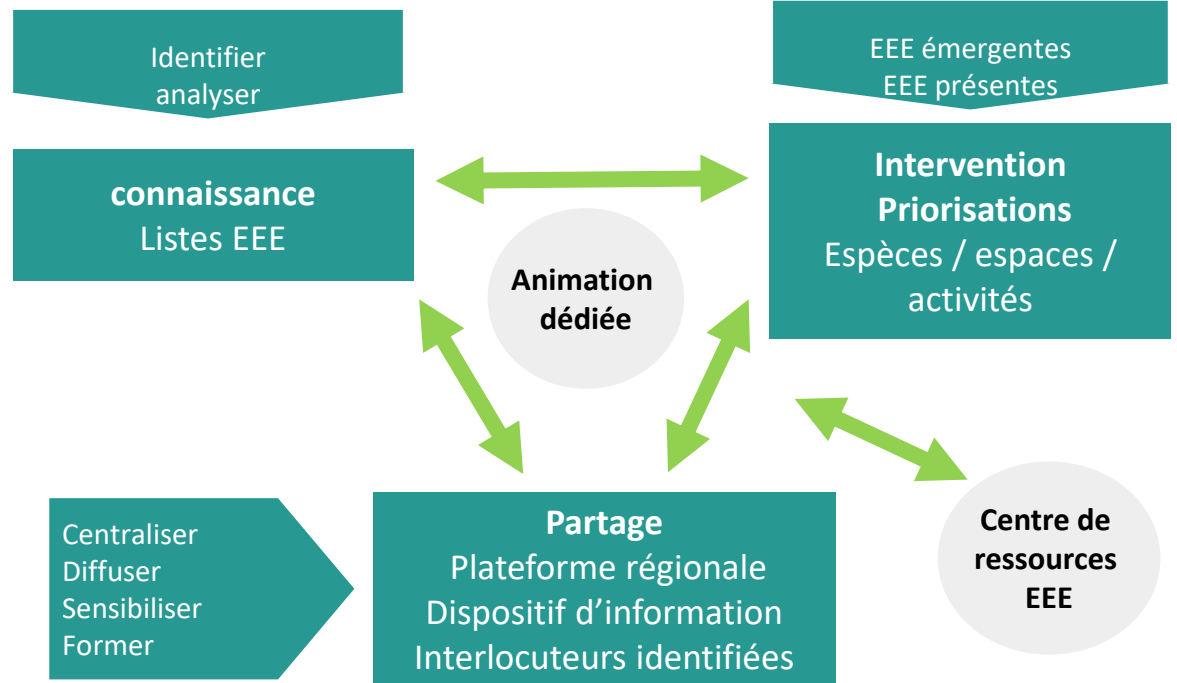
Identifier
analyser

EEE émergentes
EEE présentes

connaissance
Listes EEE

Intervention
Priorisations
Espèces / espaces / activités

Animation dédiée

Centraliser
Diffuser
Sensibiliser
Former

Partage
Plateforme régionale
Dispositif d'information
Interlocuteurs identifiées

Centre de ressources EEE